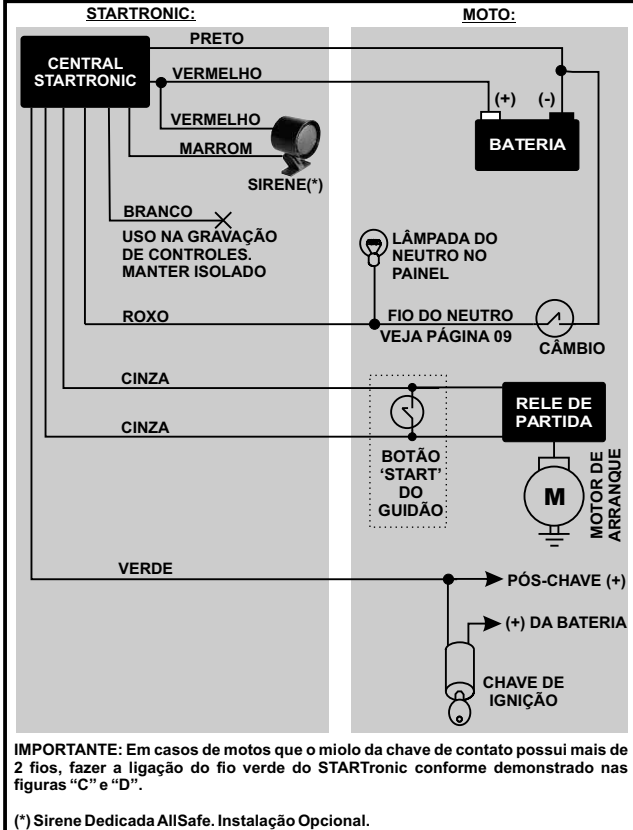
STARTRONIC:

MOTO:

CENTRAL STARTRONIC

PRETO

VERMELHO

(+)

(-)

VERMELHO

BATERIA

MARROM

SIRENE(*)

BRANCO

USO NA GRAVAÇÃO DE CONTROLES. MANTER ISOLADO

LÂMPADA DO NEUTRO NO PAINEL

ROXO

FIO DO NEUTRO VEJA PÁGINA 09

CÂMBIO

CINZA

RELE DE PARTIDA

CINZA

BOTÃO 'START' DO GUIDÃO

M

MOTOR DE ARRANQUE

VERDE

PÓS-CHAVE (+)

(+) DA BATERIA

CHAVE DE IGNIÇÃO

IMPORTANTE: Em casos de motos que o miolo da chave de contato possui mais de 2 fios, fazer a ligação do fio verde do STARTronic conforme demonstrado nas figuras "C" e "D".

(*) Sirene Dedicada AllSafe. Instalação Opcional.